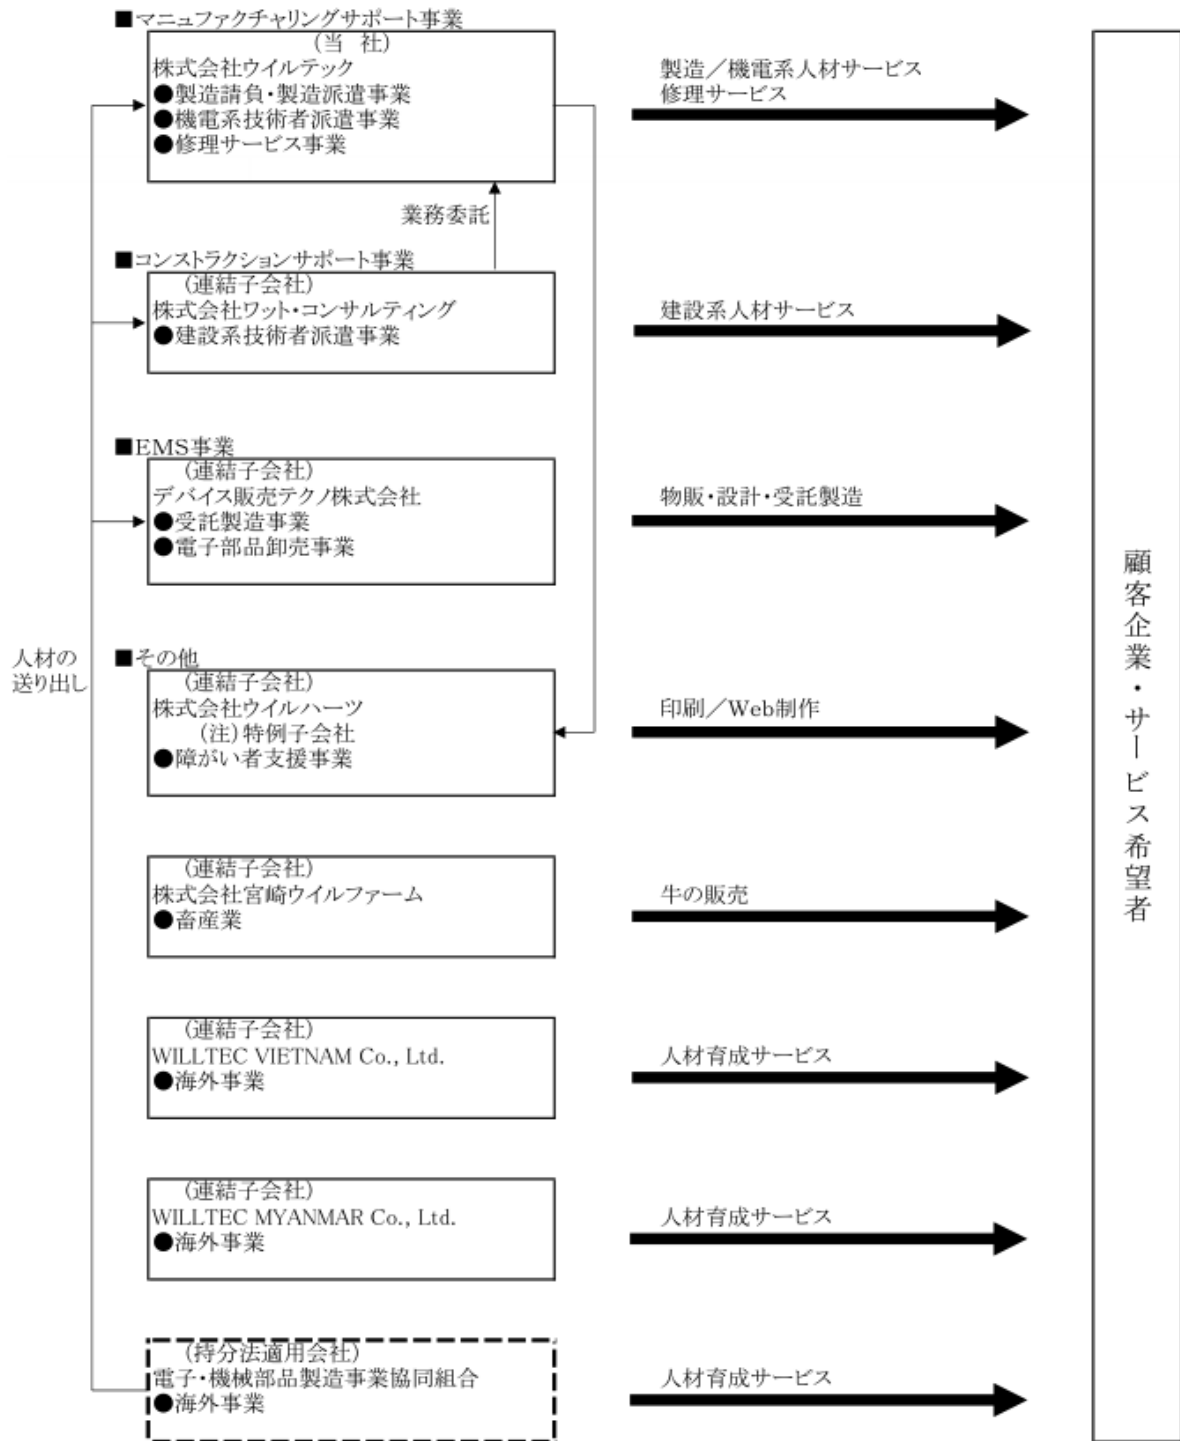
■マニュファクチャリングサポート事業
（当　社）
株式会社ウイルテック
●製造請負・製造派遣事業
●機電系技術者派遣事業
●修理サービス事業

製造／機電系人材サービス
修理サービス

業務委託

■コンストラクションサポート事業
（連結子会社）
株式会社ワット・コンサルティング
●建設系技術者派遣事業

建設系人材サービス

■EMS事業
（連結子会社）
デバイス販売テクノ株式会社
●受託製造事業
●電子部品卸売事業

物販・設計・受託製造

人材の
送り出し

■その他
（連結子会社）
株式会社ウイルハーツ
（注）特例子会社
●障がい者支援事業

印刷／Web制作

（連結子会社）
株式会社宮崎ウイルファーム
●畜産業

牛の販売

（連結子会社）
WILLTEC VIETNAM Co., Ltd.
●海外事業

人材育成サービス

（連結子会社）
WILLTEC MYANMAR Co., Ltd.
●海外事業

人材育成サービス

（持分法適用会社）
電子・機械部品製造事業協同組合
●海外事業

人材育成サービス

顧客企業・サービス希望者